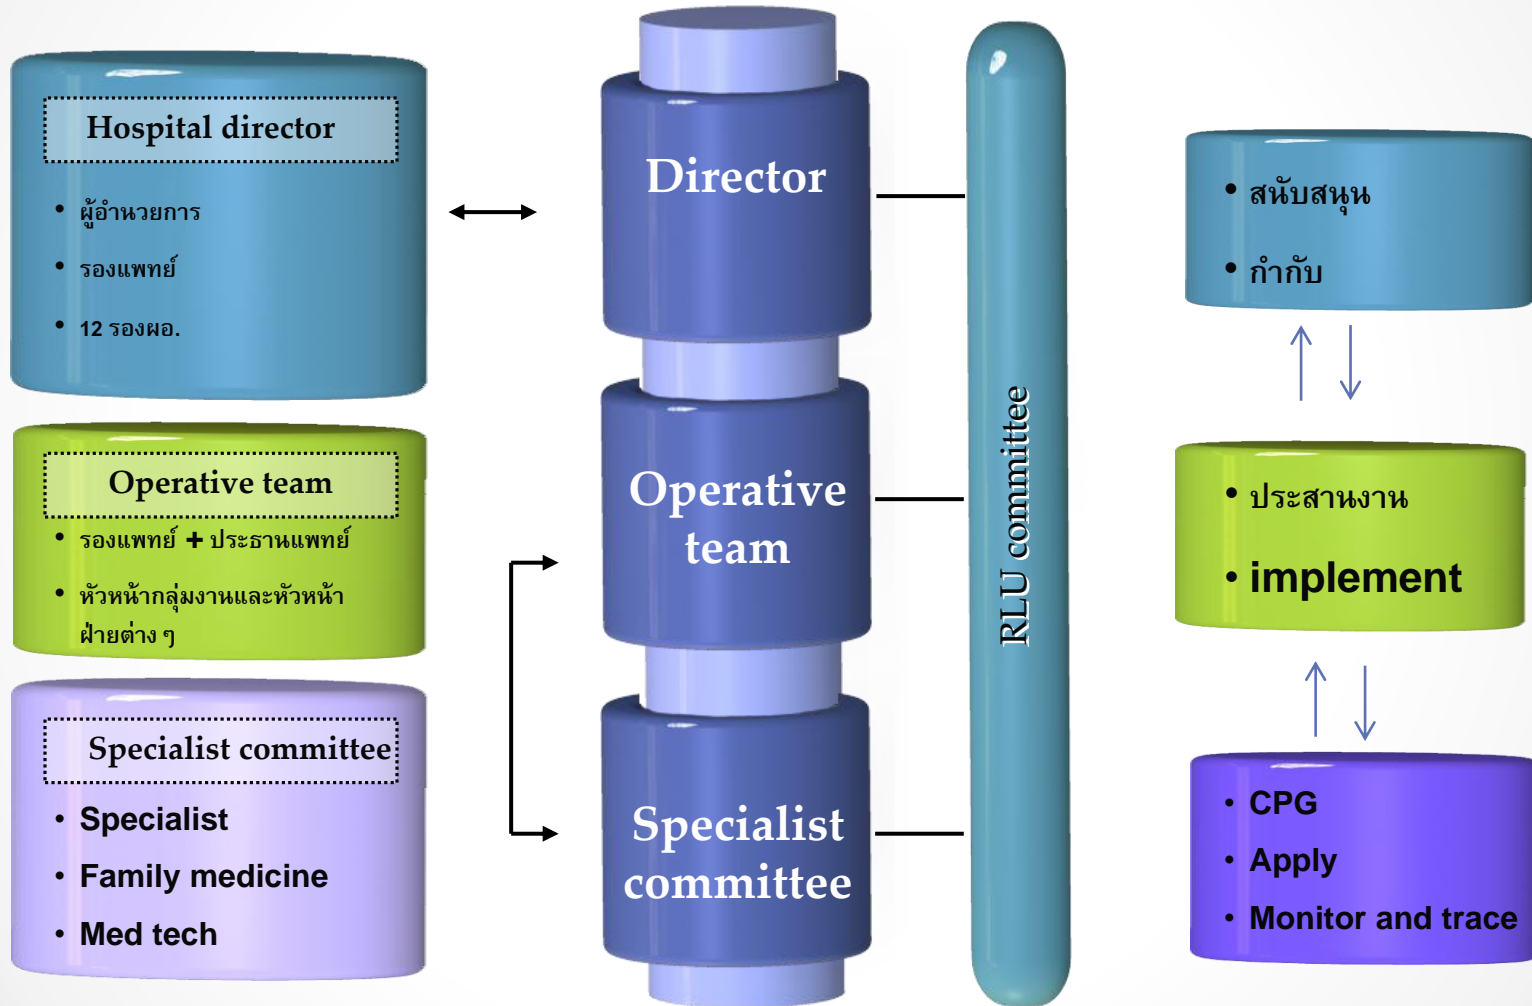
Hospital director

- ผู้อำนวยการ
- รองแพทย์
- 12 รองผอ.

Operative team

- รองแพทย์ + ประธานแพทย์
- หัวหน้ากลุ่มงานและหัวหน้าฝ่ายต่าง ๆ

Specialist committee

- Specialist
- Family medicine
- Med tech

Director

Operative team

Specialist committee

RLU committee

- สนับสนุน
- กำกับ

- ประสานงาน
- implement

- CPG
- Apply
- Monitor and trace